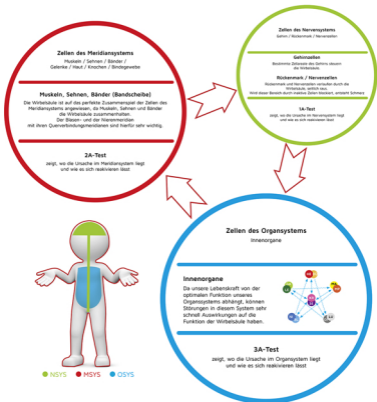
Zellen des Meridiansystems

Muskeln / Sehnen / Bänder / Gelenke / Haut / Knochen / Bindegewebe

Muskeln, Sehnen, Bänder (Bandscheibe)

Die Wirbelsäule ist auf das perfekte Zusammenspiel der Zellen des Meridiansystems angewiesen, da Muskeln, Sehnen und Bänder die Wirbelsäule zusammenhalten. Der Blasen- und der Nierenmeridian mit ihren Querverbindungsmeridianen sind hierfür sehr wichtig.

2A-Test

zeigt, wo die Ursache im Meridiansystem liegt und wie es sich reaktivieren lässt

Zellen des Nervensystems

Gehirn / Rückenmark / Nervenzellen

Gehirnzellen

Bestimmte Zellareale des Gehirns steuern die Wirbelsäule.

Rückenmark / Nervenzellen

Rückenmark und Nervenzellen verlaufen durch die Wirbelsäule, ziehen aus. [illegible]

1A-Test

zeigt, wo die Ursache im Nervensystem liegt und wie es sich reaktivieren lässt

Zellen des Organsystems

Innenorgane

Innenorgane

Da unsere Lebenskraft von der optimalen Funktion unseres Organsystems abhängt, können Störungen in diesem System sehr schnell Auswirkungen auf die Funktion der Wirbelsäule haben.

3A-Test

zeigt, wo die Ursache im Organsystem liegt und wie es sich reaktivieren lässt

NSYS MSYS OSYS